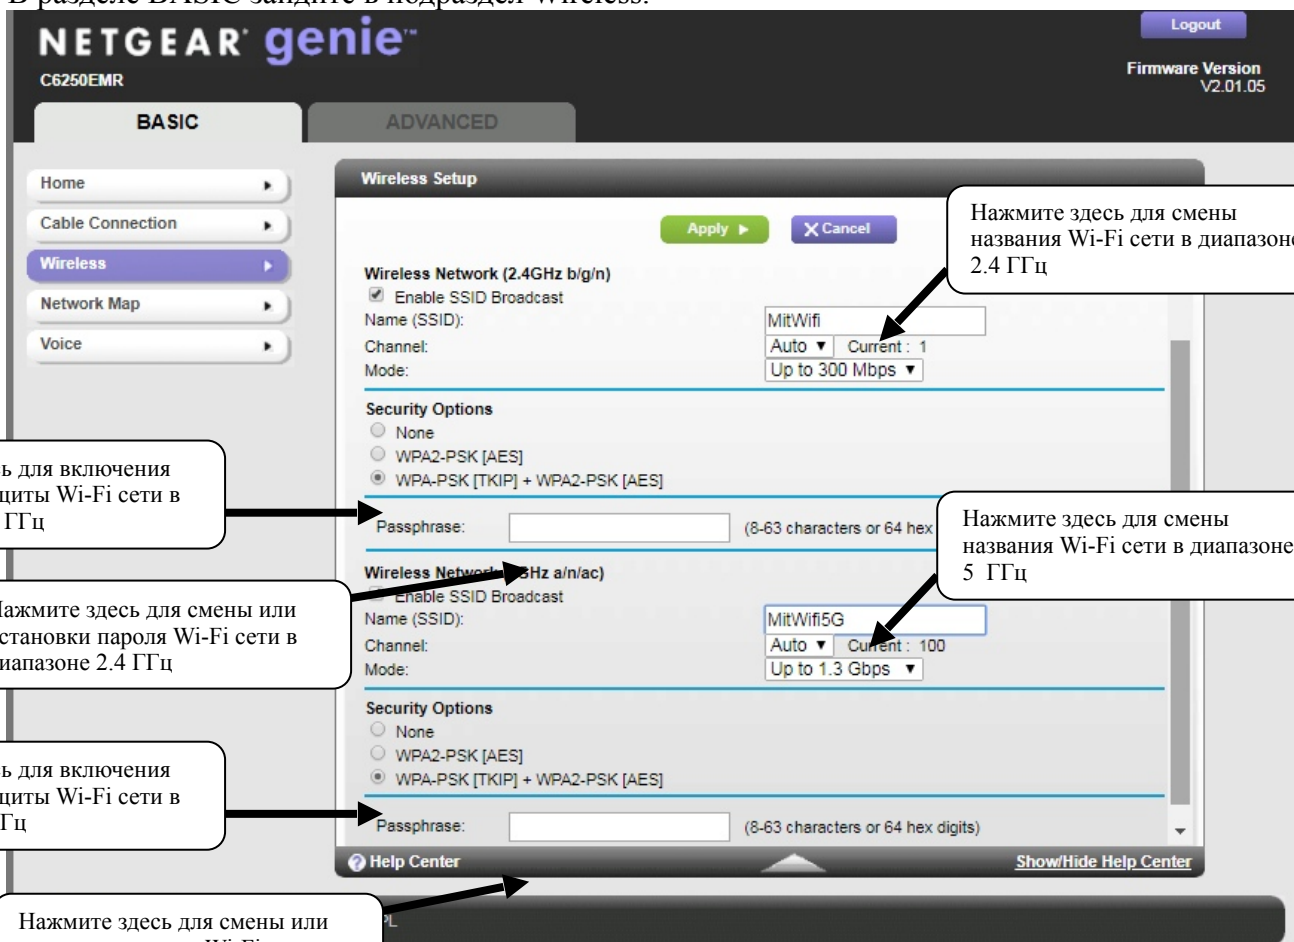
В разделе BASIC зайдите в подраздел Wireless.

NETGEAR genie
C6250EMR

Logout
Firmware Version V2.01.05

BASIC
ADVANCED

Home
Cable Connection
Wireless
Network Map
Voice

Wireless Setup

Apply ▶
✕ Cancel

Wireless Network (2.4GHz b/g/n)
Enable SSID Broadcast
Name (SSID): MitWifi
Channel: Auto ▼ Current : 1
Mode: Up to 300 Mbps ▼

Security Options
None
WPA2-PSK [AES]
WPA-PSK [TKIP] + WPA2-PSK [AES]
Passphrase: (8-63 characters or 64 hex

Wireless Network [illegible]GHz a/n/ac)
Enable SSID Broadcast
Name (SSID): MitWifi5G
Channel: Auto ▼ Current : 100
Mode: Up to 1.3 Gbps ▼

Security Options
None
WPA2-PSK [AES]
WPA-PSK [TKIP] + WPA2-PSK [AES]
Passphrase: (8-63 characters or 64 hex digits)

Help Center
Show/Hide Help Center

Нажмите здесь для смены названия Wi-Fi сети в диапазоне 2.4 ГГц

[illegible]ь для включения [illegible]щиты Wi-Fi сети в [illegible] ГГц

Нажмите здесь для смены названия Wi-Fi сети в диапазоне 5 ГГц

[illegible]ажмите здесь для смены или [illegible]становки пароля Wi-Fi сети в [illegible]иапазоне 2.4 ГГц

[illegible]ь для включения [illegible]щиты Wi-Fi сети в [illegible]ГГц

Нажмите здесь для смены или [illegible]